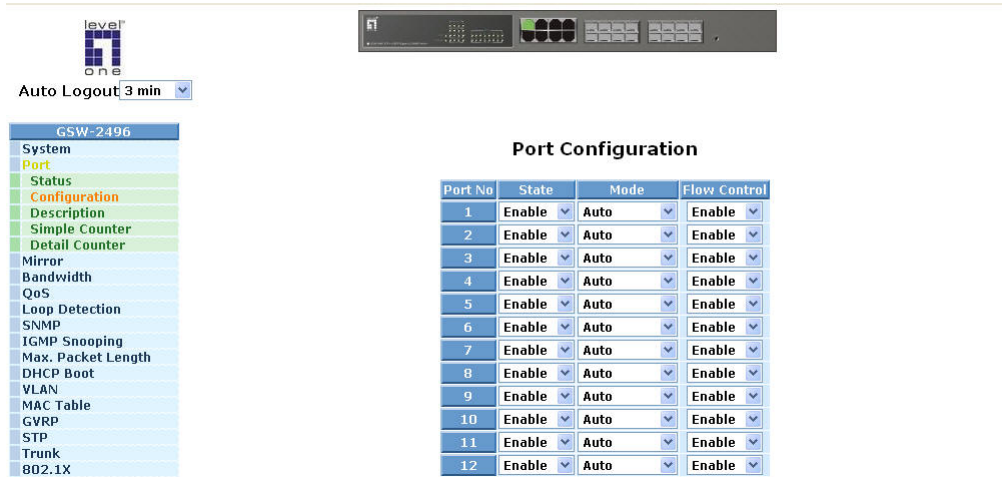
level one

Auto Logout 3 min

GSW-2496
System
Port
Status
Configuration
Description
Simple Counter
Detail Counter
Mirror
Bandwidth
QoS
Loop Detection
SNMP
IGMP Snooping
Max. Packet Length
DHCP Boot
VLAN
MAC Table
GVRP
STP
Trunk
802.1X

Port Configuration

| Port No | State | Mode | Flow Control |
|---|---|---|---|
| 1 | Enable | Auto | Enable |
| 2 | Enable | Auto | Enable |
| 3 | Enable | Auto | Enable |
| 4 | Enable | Auto | Enable |
| 5 | Enable | Auto | Enable |
| 6 | Enable | Auto | Enable |
| 7 | Enable | Auto | Enable |
| 8 | Enable | Auto | Enable |
| 9 | Enable | Auto | Enable |
| 10 | Enable | Auto | Enable |
| 11 | Enable | Auto | Enable |
| 12 | Enable | Auto | Enable |